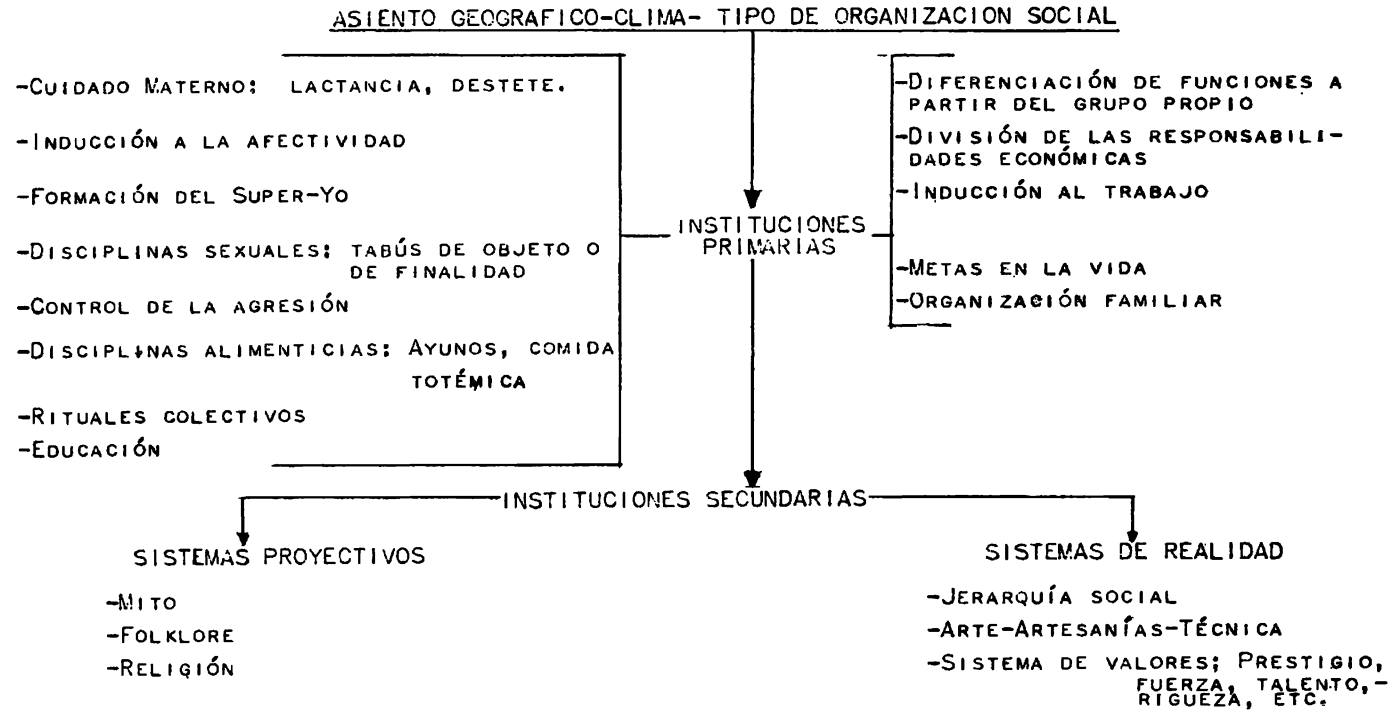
ASIENTO GEOGRAFICO-CLIMA- TIPO DE ORGANIZACION SOCIAL

-Cuidado Materno: lactancia, destete.
-Inducción a la afectividad
-Formación del Super-Yo
-Disciplinas sexuales: tabús de objeto o de finalidad
-Control de la agresión
-Disciplinas alimenticias: Ayunos, comida totémica
-Rituales colectivos
-Educación

INSTITUCIONES PRIMARIAS

-Diferenciación de funciones a partir del grupo propio
-División de las responsabilidades económicas
-Inducción al trabajo
-Metas en la vida
-Organización familiar

INSTITUCIONES SECUNDARIAS

SISTEMAS PROYECTIVOS
-Mito
-Folklore
-Religión

SISTEMAS DE REALIDAD
-Jerarquía social
-Arte-Artesanías-Técnica
-Sistema de valores; Prestigio, fuerza, talento,-rigueza, etc.